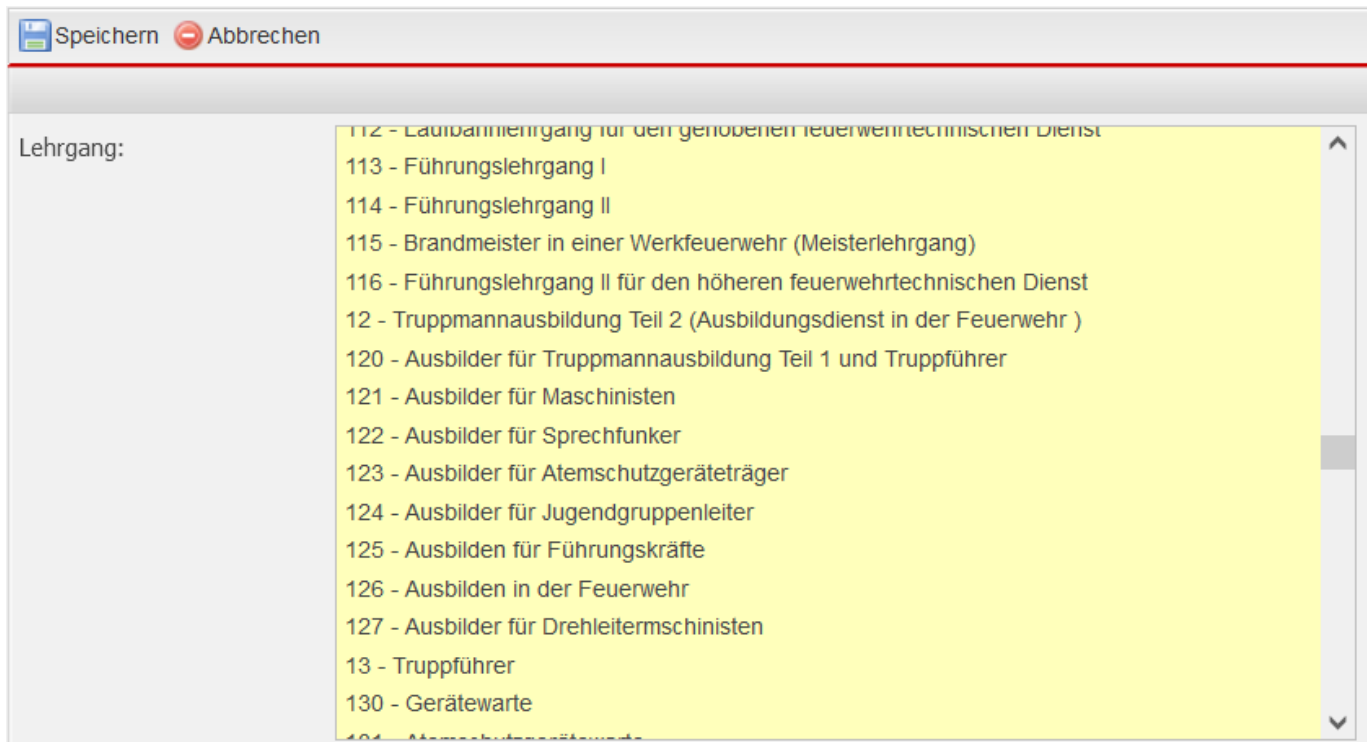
Speichern Abbrechen

Lehrgang:

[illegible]

113 - Führungslehrgang I

114 - Führungslehrgang II

115 - Brandmeister in einer Werkfeuerwehr (Meisterlehrgang)

116 - Führungslehrgang II für den höheren feuerwehrtechnischen Dienst

12 - Truppmannausbildung Teil 2 (Ausbildungsdienst in der Feuerwehr )

120 - Ausbilder für Truppmannausbildung Teil 1 und Truppführer

121 - Ausbilder für Maschinisten

122 - Ausbilder für Sprechfunker

123 - Ausbilder für Atemschutzgeräteträger

124 - Ausbilder für Jugendgruppenleiter

125 - Ausbilden für Führungskräfte

126 - Ausbilden in der Feuerwehr

127 - Ausbilder für Drehleitermschinisten

13 - Truppführer

130 - Gerätewarte

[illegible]